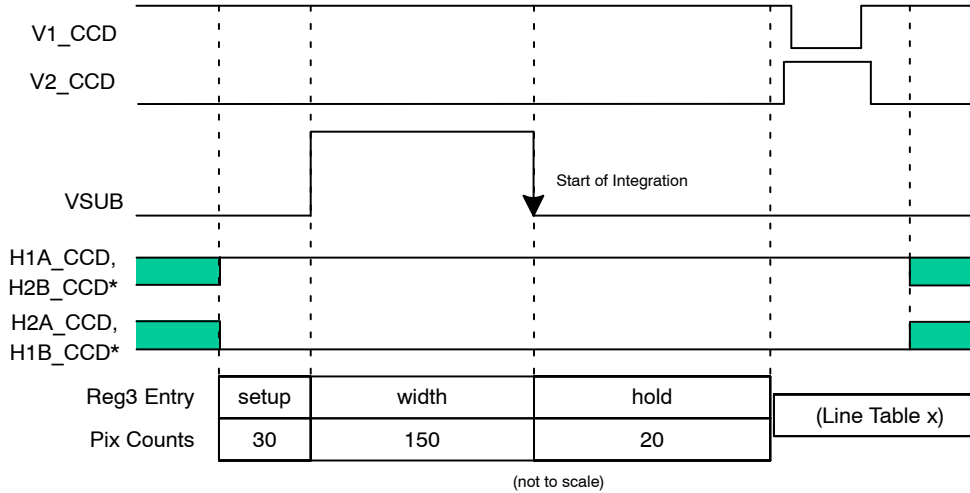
V1_CCD

V2_CCD

VSUB

Start of Integration

H1A_CCD, H2B_CCD*

H2A_CCD, H1B_CCD*

| Reg3 Entry | setup | width | hold | (Line Table x) |
|---|---|---|---|---|
| Pix Counts | 30 | 150 | 20 | |

(not to scale)